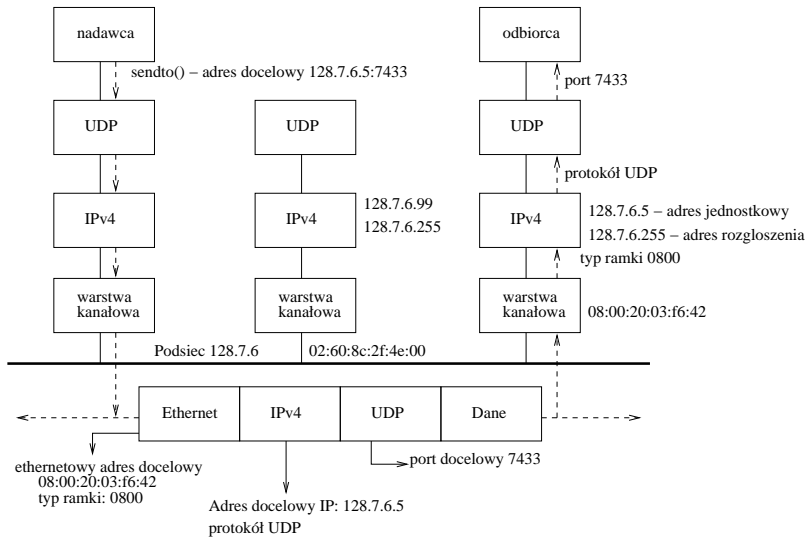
nadawca

sendto() – adres docelowy 128.7.6.5:7433

UDP

IPv4

warstwa kanałowa

UDP

IPv4

128.7.6.99
128.7.6.255

warstwa kanałowa

odbiorca

port 7433

UDP

protokół UDP

IPv4

128.7.6.5 – adres jednostkowy
128.7.6.255 – adres rozgloszenia

typ ramki 0800

warstwa kanałowa

08:00:20:03:f6:42

Podsiec 128.7.6

02:60:8c:2f:4e:00

| Ethernet | IPv4 | UDP | Dane |
|---|---|---|---|

ethernetowy adres docelowy
08:00:20:03:f6:42
typ ramki: 0800

Adres docelowy IP: 128.7.6.5
protokół UDP

port docelowy 7433